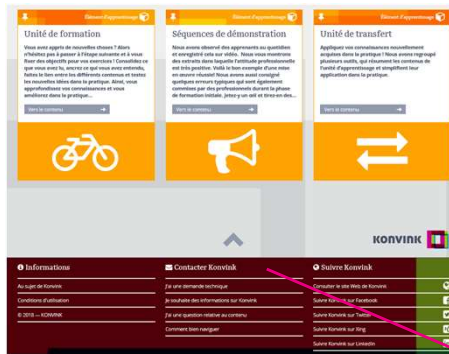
Élément d'apprentissage

Unité de formation

Vous avez appris de nouvelles choses ? Alors n'hésitez pas à passer à l'étape suivante et à vous fixer des objectifs pour vos exercices ! Consultez ce que vous avez lu, exercez ce qui vous avez entendu, faites le lien entre les différents contenus et testez les nouvelles idées dans la pratique. Ainsi, vous approfondissez vos connaissances et vous améliorez dans la pratique.

Vers le contenu

Élément d'apprentissage

Séquences de démonstration

Nous avons observé des apprenants au quotidien et enregistré cela sur vidéo. Nous vous montrons des extraits dans laquelle l'attitude professionnelle est très positive. Voilà le bon exemple d'une mise en œuvre réussie! Nous avons aussi consigné quelques erreurs typiques qui sont également commises par des professionnels durant la phase de formation initiale. Jetez-y un œil et trouvez des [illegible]

Vers le contenu

Élément d'apprentissage

Unité de transfert

Appliquez vos connaissances nouvellement acquises dans la pratique ! Nous avons regroupé plusieurs outils, qui résument les contenus de l'unité d'apprentissage et simplifient leur application dans la pratique.

Vers le contenu

KONVINK

Informations

Au sujet de Konvink

Conditions d'utilisation

© 2018 — KONVINK

Contacter Konvink

J'ai une demande technique

Je souhaite des informations sur Konvink

J'ai une question relative au contenu

Comment bien naviguer

Suivre Konvink

Consulter le site Web de Konvink

Suivre Konvink sur Facebook

Suivre Konvink sur Twitter

Suivre Konvink sur Xing

Suivre Konvink sur LinkedIn